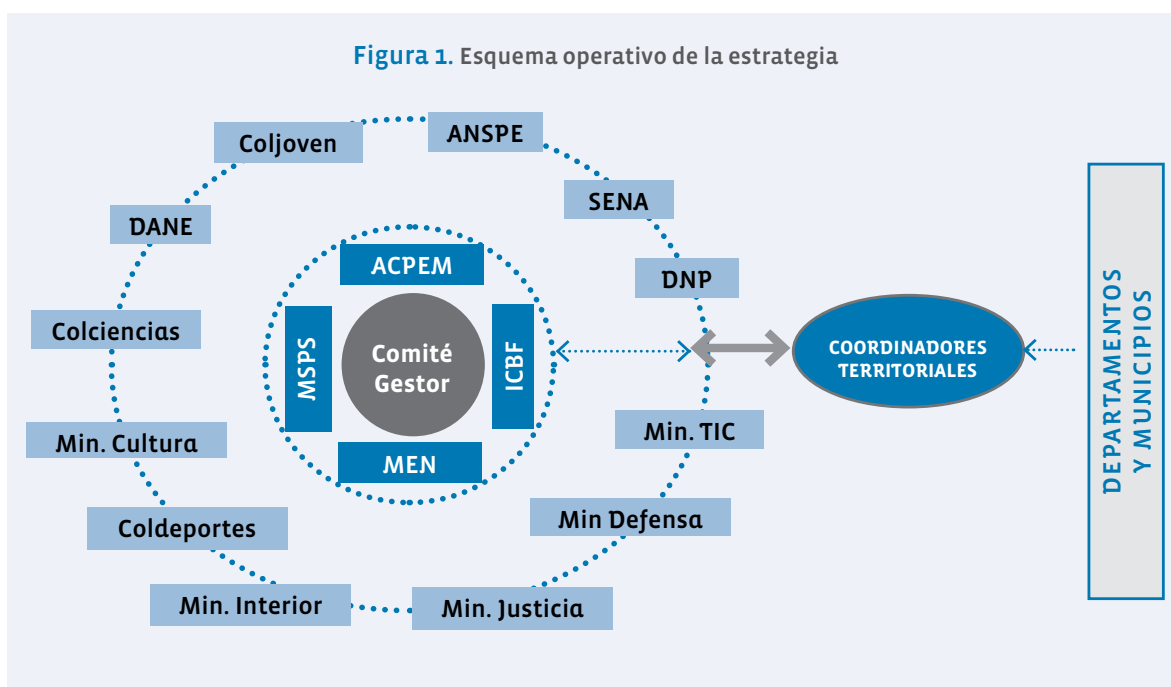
Figura 1. Esquema operativo de la estrategia

Coljoven

ANSPE

SENA

DANE

ACPEM

DNP

Colciencias

MSPS

Comité Gestor

ICBF

COORDINADORES TERRITORIALES

DEPARTAMENTOS Y MUNICIPIOS

Min. Cultura

MEN

Min. TIC

Coldeportes

Min Defensa

Min. Interior

Min. Justicia